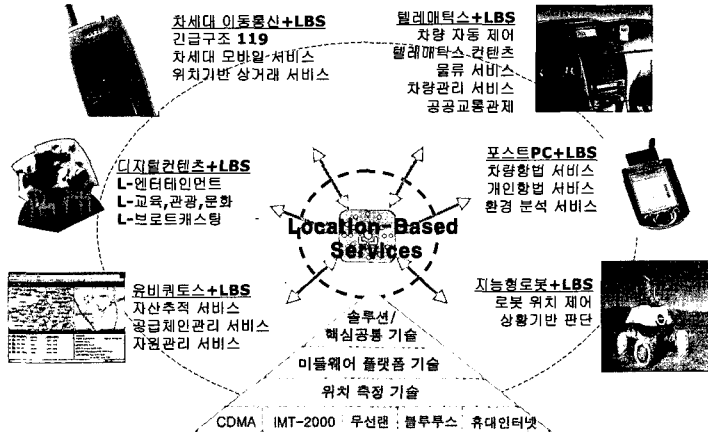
차세대 이동통신+LBS
긴급구조 119
차세대 모바일 서비스
위치기반 상거래 서비스

텔레매틱스+LBS
차량 자동 제어
텔레매틱스 컨텐츠
물류 서비스
차량관리 서비스
공공교통관제

디지털컨텐츠+LBS
L-엔터테인먼트
L-교육,관광,문화
L-브로드캐스팅

Location-Based Services

포스트PC+LBS
차량항법 서비스
개인항법 서비스
환경 분석 서비스

유비쿼토스+LBS
자산추적 서비스
공급체인관리 서비스
자원관리 서비스

지능형로봇+LBS
로봇 위치 제어
상황기반 판단

솔루션/
핵심공통 기술

미들웨어 플랫폼 기술

위치 측정 기술

CDMA | IMT-2000 | 무선랜 | 블루투스 | 휴대인터넷